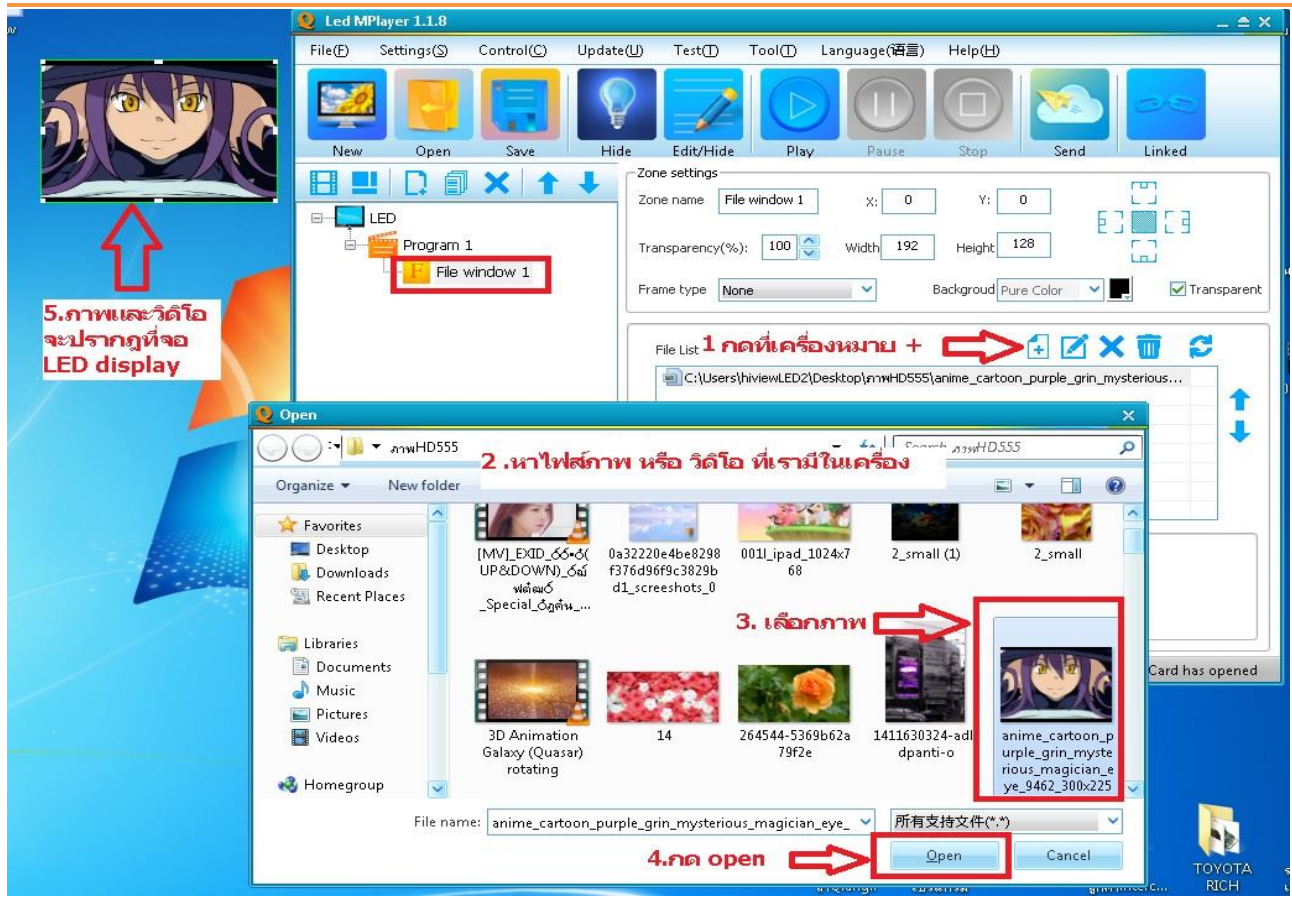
Led MPlayer 1.1.8

File(F) Settings(S) Control(C) Update(U) Test(T) Tool(T) Language(语言) Help(H)

New Open Save Hide Edit/Hide Play Pause Stop Send Linked

LED
Program 1
File window 1

Zone settings
Zone name File window 1 X: 0 Y: 0
Transparency(%): 100 Width 192 Height 128
Frame type None Backgroud Pure Color Transparent

File List 1 กดที่เครื่องหมาย +
C:\Users\hiviewLED2\Desktop\ภาพHD555\anime_cartoon_purple_grin_mysterious...

Card has opened

5.ภาพและวิดิโอ จะปรากฎที่จอ LED display

Open
ภาพHD555
Search ภาพHD555
2 .หาไฟส์ภาพ หรือ วิดิโอ ที่เรามีในเครื่อง
Organize New folder

Favorites
Desktop
Downloads
Recent Places
Libraries
Documents
Music
Pictures
Videos
Homegroup

[MV]_EXID_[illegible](UP&DOWN)_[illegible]_Special_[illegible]...
0a32220e4be8298f376d96f9c3829bd1_screeshots_0
001l_ipad_1024x768
2_small (1)
2_small
3. เลือกภาพ
3D Animation Galaxy (Quasar) rotating
14
264544-5369b62a79f2e
1411630324-adldpanti-o
anime_cartoon_purple_grin_mysterious_magician_eye_9462_300x225

File name: anime_cartoon_purple_grin_mysterious_magician_eye_
所有支持文件(*.*)
4.กด open
Open Cancel

TOYOTA RICH